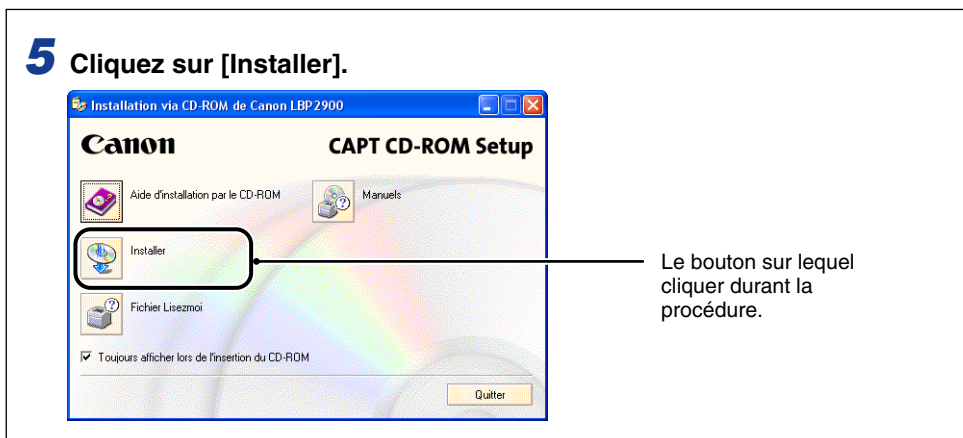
5 Cliquez sur [Installer].

Installation via CD-ROM de Canon LBP2900

Canon

CAPT CD-ROM Setup

Aide d'installation par le CD-ROM

Manuels

Installer

Fichier Lisezmoi

Toujours afficher lors de l'insertion du CD-ROM

Quitter

Le bouton sur lequel cliquer durant la procédure.